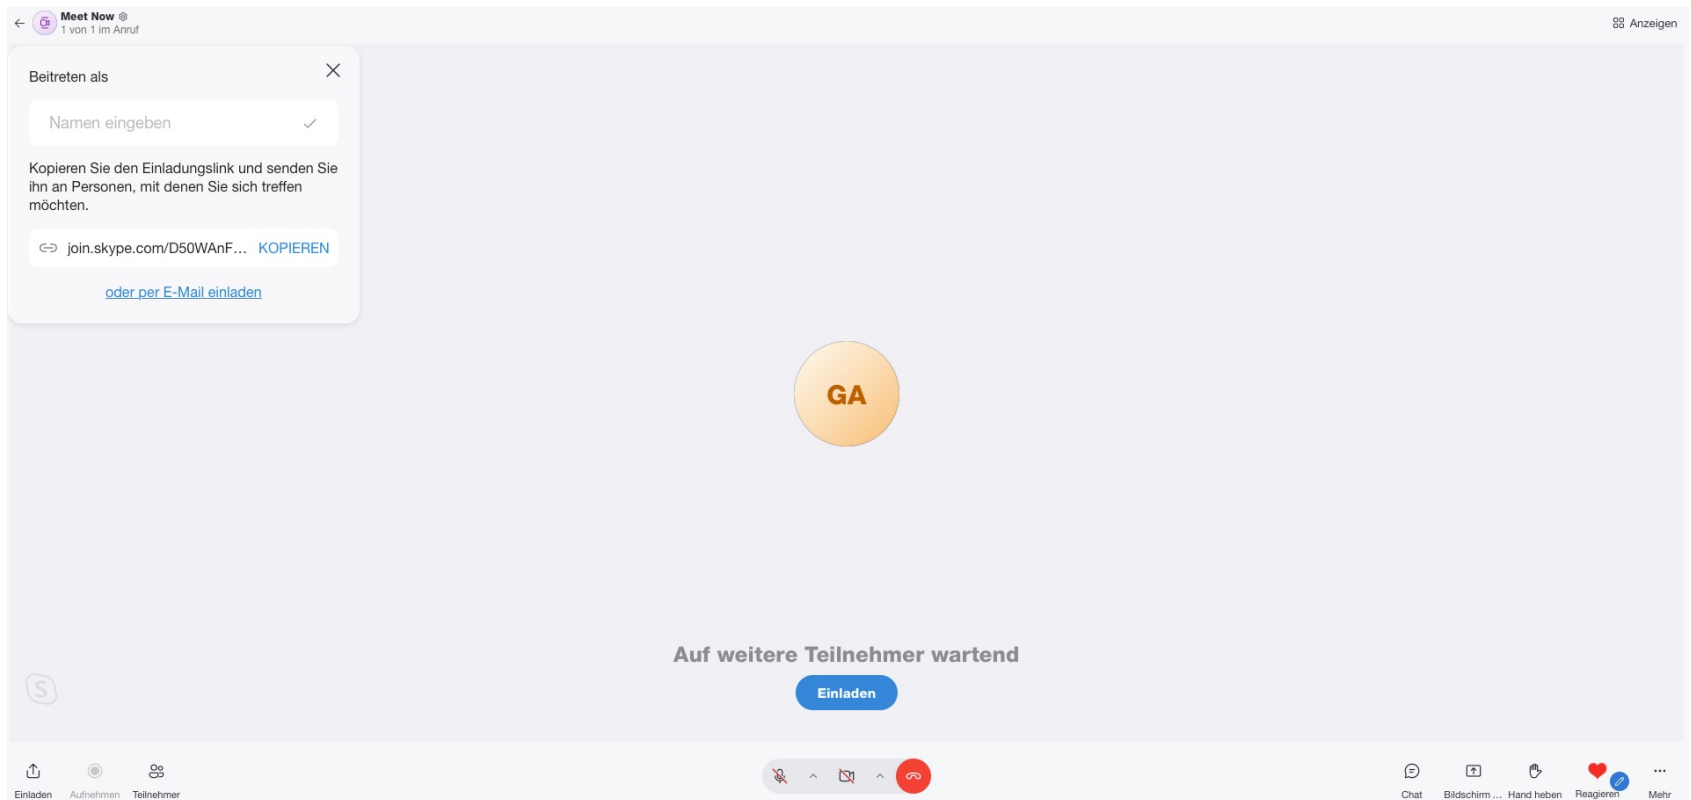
Meet Now
1 von 1 im Anruf

Anzeigen

Beitreten als

Namen eingeben

Kopieren Sie den Einladungslink und senden Sie ihn an Personen, mit denen Sie sich treffen möchten.

join.skype.com/D50WAnF… KOPIEREN

oder per E-Mail einladen

GA

Auf weitere Teilnehmer wartend

Einladen

Einladen Aufnehmen Teilnehmer

Chat Bildschirm … Hand heben Reagieren Mehr